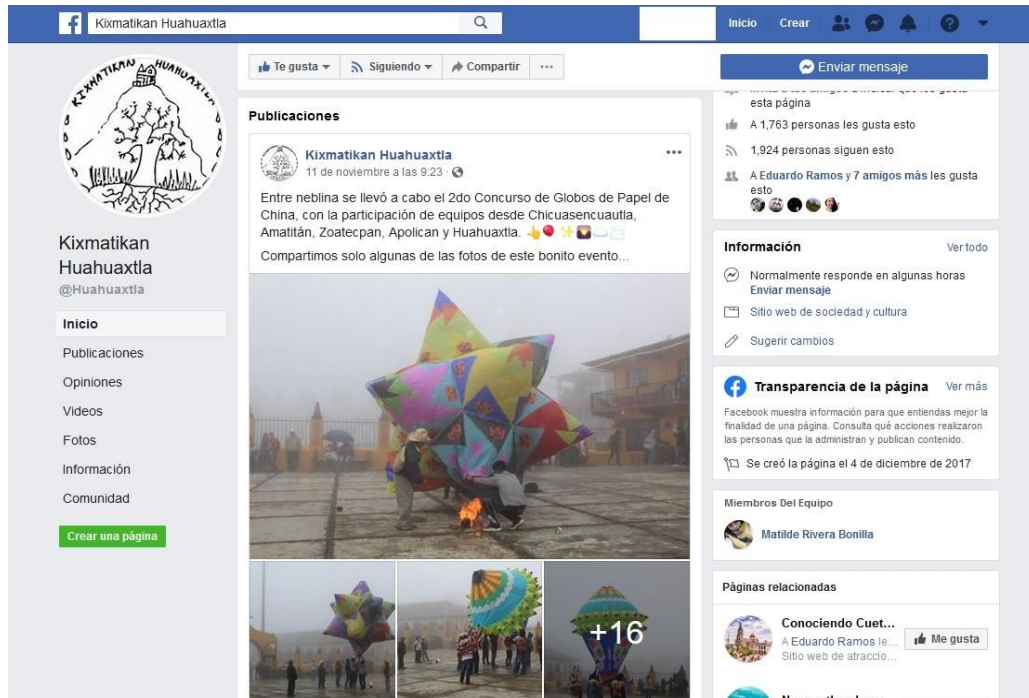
Kixmatikan Huahuaxtla

Inicio Crear

KIXMATIKAN HUAHUAXTLA

Kixmatikan Huahuaxtla
@Huahuaxtla

Inicio
Publicaciones
Opiniones
Videos
Fotos
Información
Comunidad

Crear una página

Te gusta ▾ Siguiendo ▾ Compartir ···

Publicaciones

Kixmatikan Huahuaxtla
11 de noviembre a las 9:23 ·

Entre neblina se llevó a cabo el 2do Concurso de Globos de Papel de China, con la participación de equipos desde Chicuasencuautla, Amatitán, Zoatecpan, Apolican y Huahuaxtla. 👆🎈✨

Compartimos solo algunas de las fotos de este bonito evento...

+16

Enviar mensaje

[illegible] esta página

A 1,763 personas les gusta esto

1,924 personas siguen esto

A Eduardo Ramos y 7 amigos más les gusta esto

Información Ver todo

Normalmente responde en algunas horas
Enviar mensaje

Sitio web de sociedad y cultura

Sugerir cambios

Transparencia de la página Ver más

Facebook muestra información para que entiendas mejor la finalidad de una página. Consulta qué acciones realizaron las personas que la administran y publican contenido.

Se creó la página el 4 de diciembre de 2017

Miembros Del Equipo

Matilde Rivera Bonilla

Páginas relacionadas

Conociendo Cuet...
A Eduardo Ramos le...
Sitio web de atraccio...

Me gusta